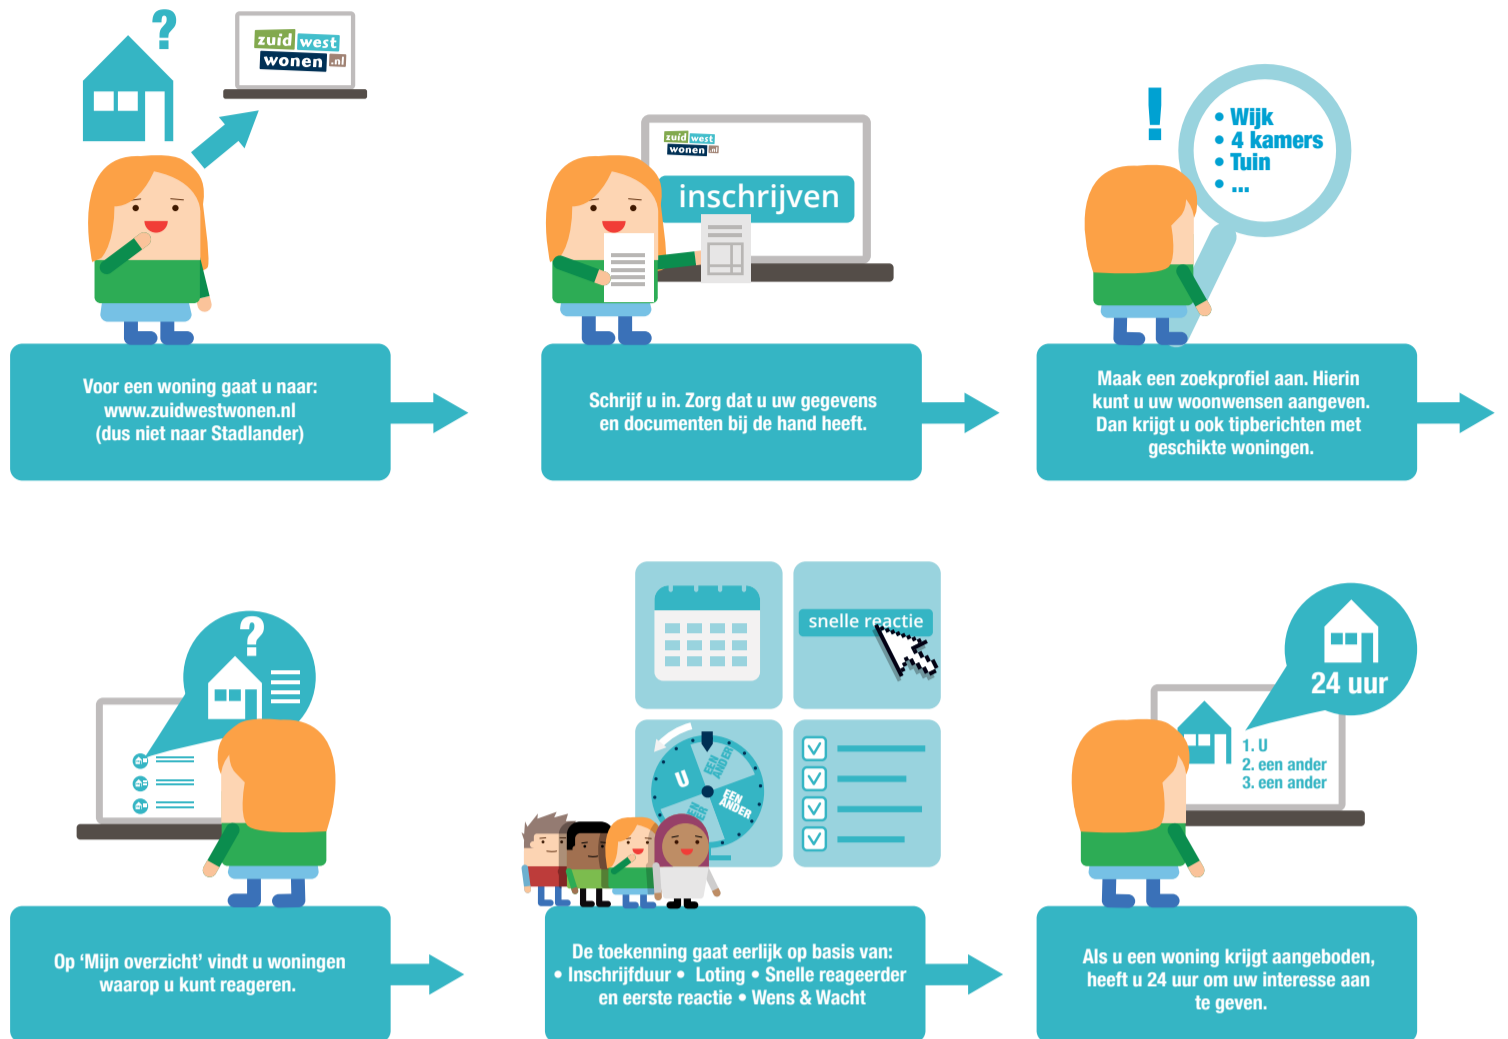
?

zuid west wonen .nl

Voor een woning gaat u naar: www.zuidwestwonen.nl (dus niet naar Stadlander)

zuid west wonen .nl

inschrijven

Schrijf u in. Zorg dat u uw gegevens en documenten bij de hand heeft.

!

• Wijk
• 4 kamers
• Tuin
• ...

Maak een zoekprofiel aan. Hierin kunt u uw woonwensen aangeven. Dan krijgt u ook tipberichten met geschikte woningen.

?

Op ‘Mijn overzicht’ vindt u woningen waarop u kunt reageren.

snelle reactie

U

EEN ANDER

EEN ANDER

De toekenning gaat eerlijk op basis van:
• Inschrijfduur • Loting • Snelle reageerder en eerste reactie • Wens & Wacht

24 uur

1. U
2. een ander
3. een ander

Als u een woning krijgt aangeboden, heeft u 24 uur om uw interesse aan te geven.